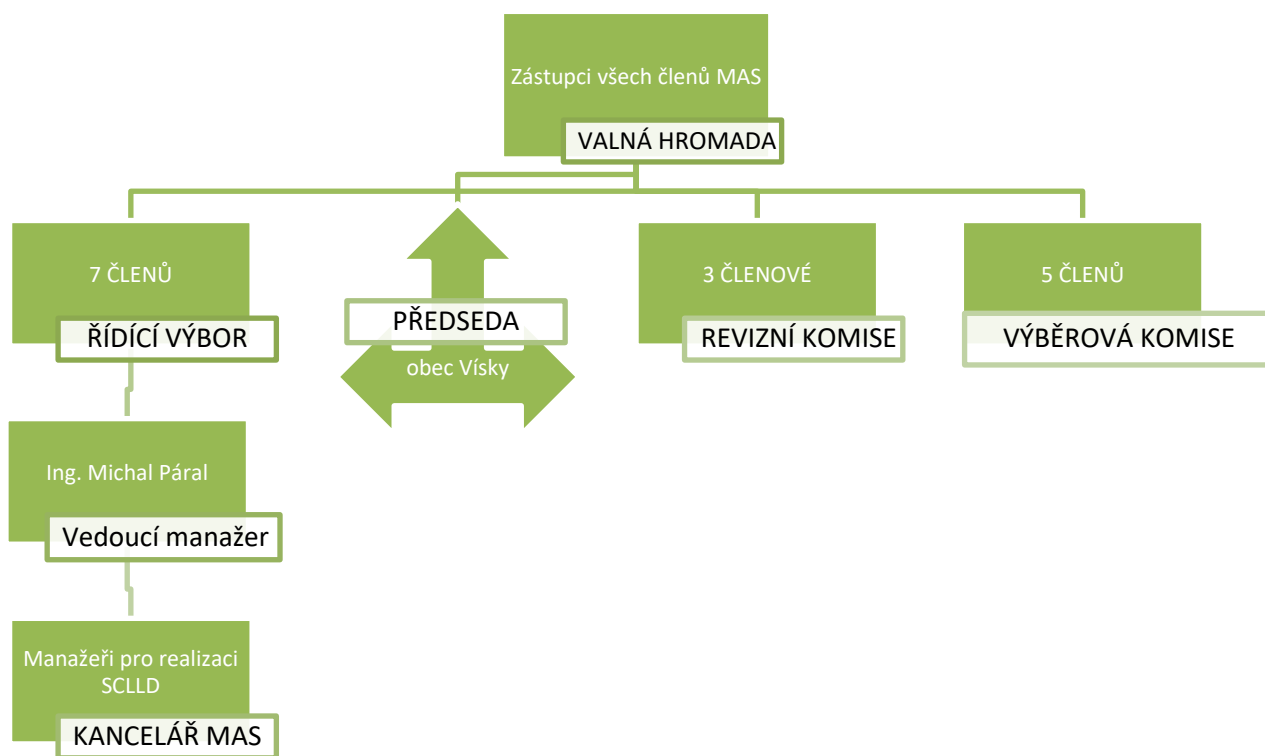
Zástupci všech členů MAS

VALNÁ HROMADA

7 ČLENŮ

ŘÍDÍCÍ VÝBOR

PŘEDSEDA

obec Vísky

3 ČLENOVÉ

REVIZNÍ KOMISE

5 ČLENŮ

VÝBĚROVÁ KOMISE

Ing. Michal Páral

Vedoucí manažer

Manažeři pro realizaci SCLLD

KANCELÁŘ MAS